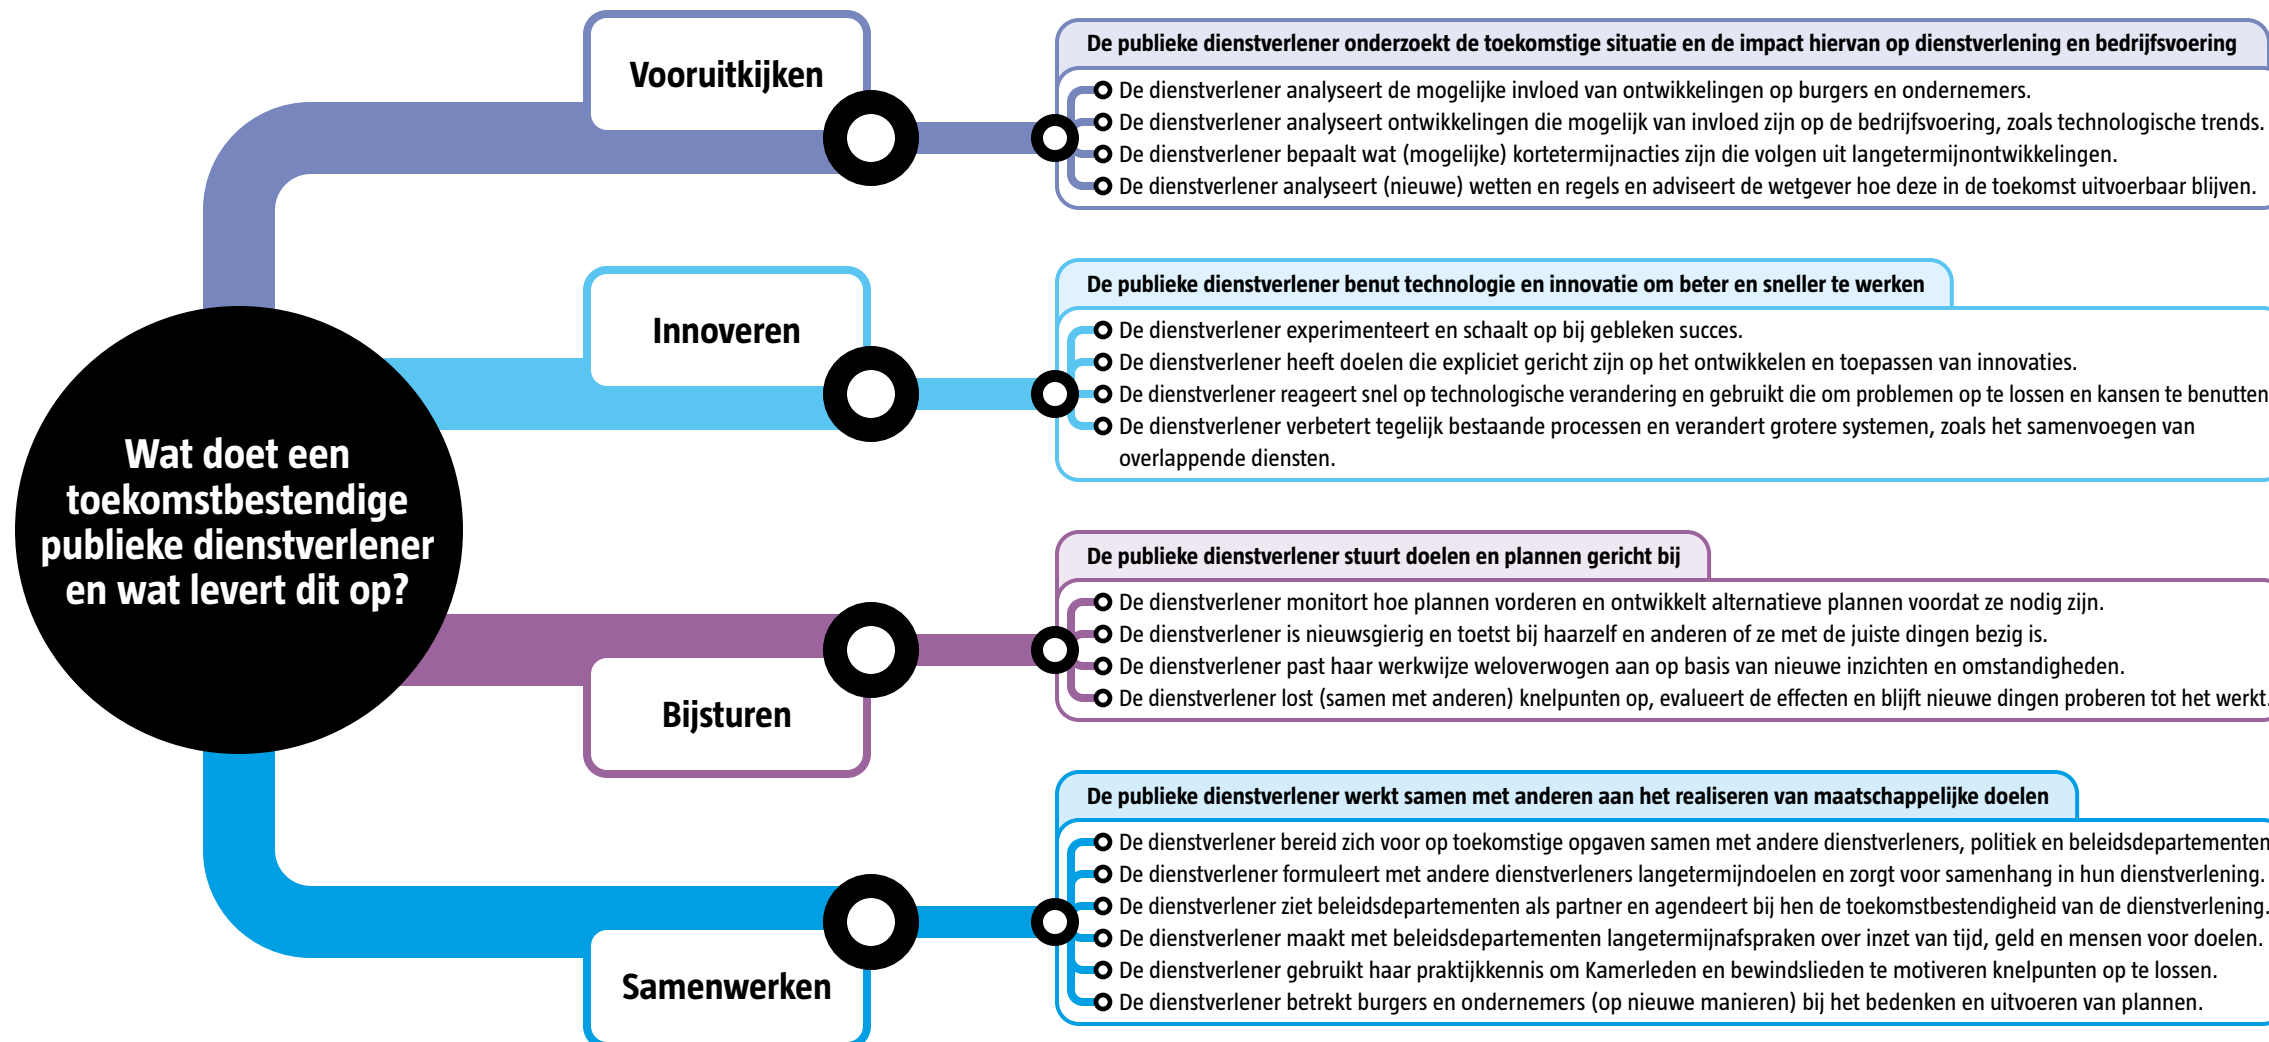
Wat doet een toekomstbestendige publieke dienstverlener en wat levert dit op?

Vooruitkijken

De publieke dienstverlener onderzoekt de toekomstige situatie en de impact hiervan op dienstverlening en bedrijfsvoering

De dienstverlener analyseert de mogelijke invloed van ontwikkelingen op burgers en ondernemers.
De dienstverlener analyseert ontwikkelingen die mogelijk van invloed zijn op de bedrijfsvoering, zoals technologische trends.
De dienstverlener bepaalt wat (mogelijke) kortetermijnacties zijn die volgen uit langetermijnontwikkelingen.
De dienstverlener analyseert (nieuwe) wetten en regels en adviseert de wetgever hoe deze in de toekomst uitvoerbaar blijven.

Innoveren

De publieke dienstverlener benut technologie en innovatie om beter en sneller te werken

De dienstverlener experimenteert en schaalt op bij gebleken succes.
De dienstverlener heeft doelen die expliciet gericht zijn op het ontwikkelen en toepassen van innovaties.
De dienstverlener reageert snel op technologische verandering en gebruikt die om problemen op te lossen en kansen te benutten
De dienstverlener verbetert tegelijk bestaande processen en verandert grotere systemen, zoals het samenvoegen van overlappende diensten.

Bijsturen

De publieke dienstverlener stuurt doelen en plannen gericht bij

De dienstverlener monitort hoe plannen vorderen en ontwikkelt alternatieve plannen voordat ze nodig zijn.
De dienstverlener is nieuwsgierig en toetst bij haarzelf en anderen of ze met de juiste dingen bezig is.
De dienstverlener past haar werkwijze weloverwogen aan op basis van nieuwe inzichten en omstandigheden.
De dienstverlener lost (samen met anderen) knelpunten op, evalueert de effecten en blijft nieuwe dingen proberen tot het werkt.

Samenwerken

De publieke dienstverlener werkt samen met anderen aan het realiseren van maatschappelijke doelen

De dienstverlener bereid zich voor op toekomstige opgaven samen met andere dienstverleners, politiek en beleidsdepartementen
De dienstverlener formuleert met andere dienstverleners langetermijndoelen en zorgt voor samenhang in hun dienstverlening.
De dienstverlener ziet beleidsdepartementen als partner en agendeert bij hen de toekomstbestendigheid van de dienstverlening.
De dienstverlener maakt met beleidsdepartementen langetermijnafspraken over inzet van tijd, geld en mensen voor doelen.
De dienstverlener gebruikt haar praktijkkennis om Kamerleden en bewindslieden te motiveren knelpunten op te lossen.
De dienstverlener betrekt burgers en ondernemers (op nieuwe manieren) bij het bedenken en uitvoeren van plannen.